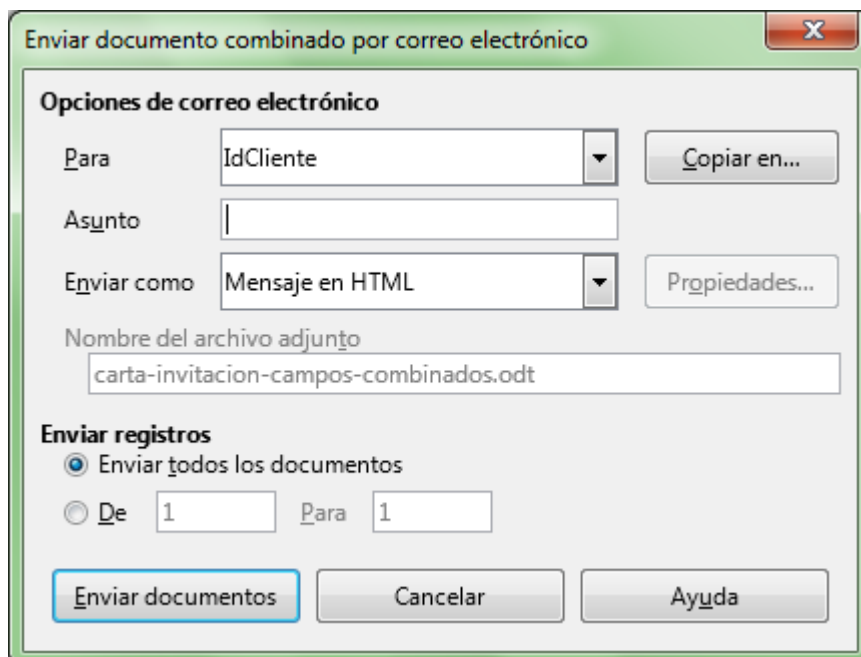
Enviar documento combinado por correo electrónico

Opciones de correo electrónico

Para IdCliente

Copiar en...

Asunto

Enviar como Mensaje en HTML

Propiedades...

Nombre del archivo adjunto

carta-invitacion-campos-combinados.odt

Enviar registros

Enviar todos los documentos

De 1 Para 1

Enviar documentos

Cancelar

Ayuda